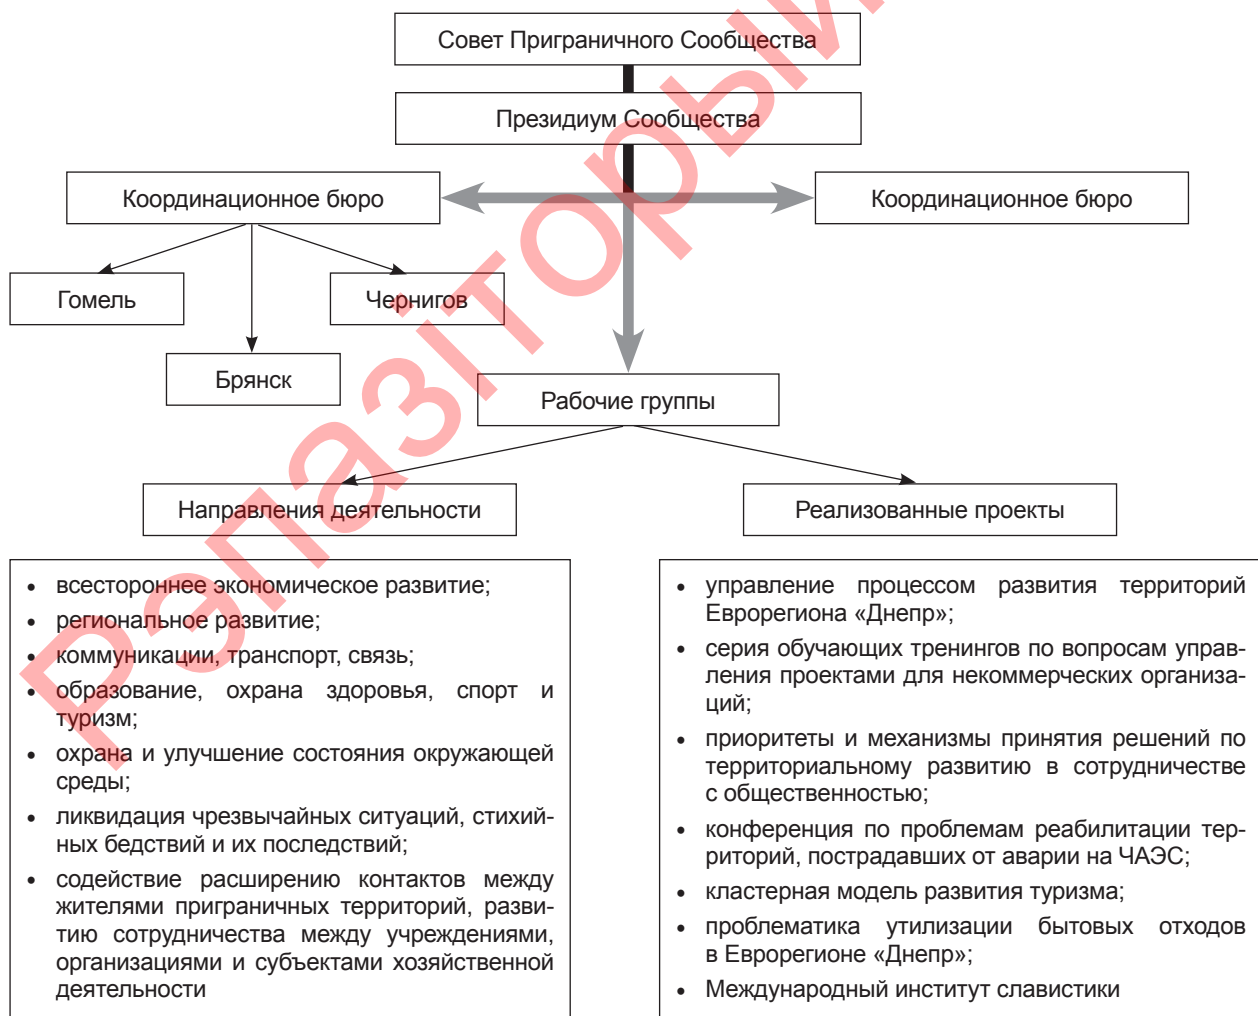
Совет Приграничного Сообщества

Президиум Сообщества

Координационное бюро

Координационное бюро

Гомель

Чернигов

Брянск

Рабочие группы

Направления деятельности

Реализованные проекты

- всестороннее экономическое развитие;
- региональное развитие;
- коммуникации, транспорт, связь;
- образование, охрана здоровья, спорт и туризм;
- охрана и улучшение состояния окружающей среды;
- ликвидация чрезвычайных ситуаций, стихийных бедствий и их последствий;
- содействие расширению контактов между жителями приграничных территорий, развитию сотрудничества между учреждениями, организациями и субъектами хозяйственной деятельности

- управление процессом развития территорий Еврорегиона «Днепр»;
- серия обучающих тренингов по вопросам управления проектами для некоммерческих организаций;
- приоритеты и механизмы принятия решений по территориальному развитию в сотрудничестве с общественностью;
- конференция по проблемам реабилитации территорий, пострадавших от аварии на ЧАЭС;
- кластерная модель развития туризма;
- проблематика утилизации бытовых отходов в Еврорегионе «Днепр»;
- Международный институт славистики

Рэпазіторый